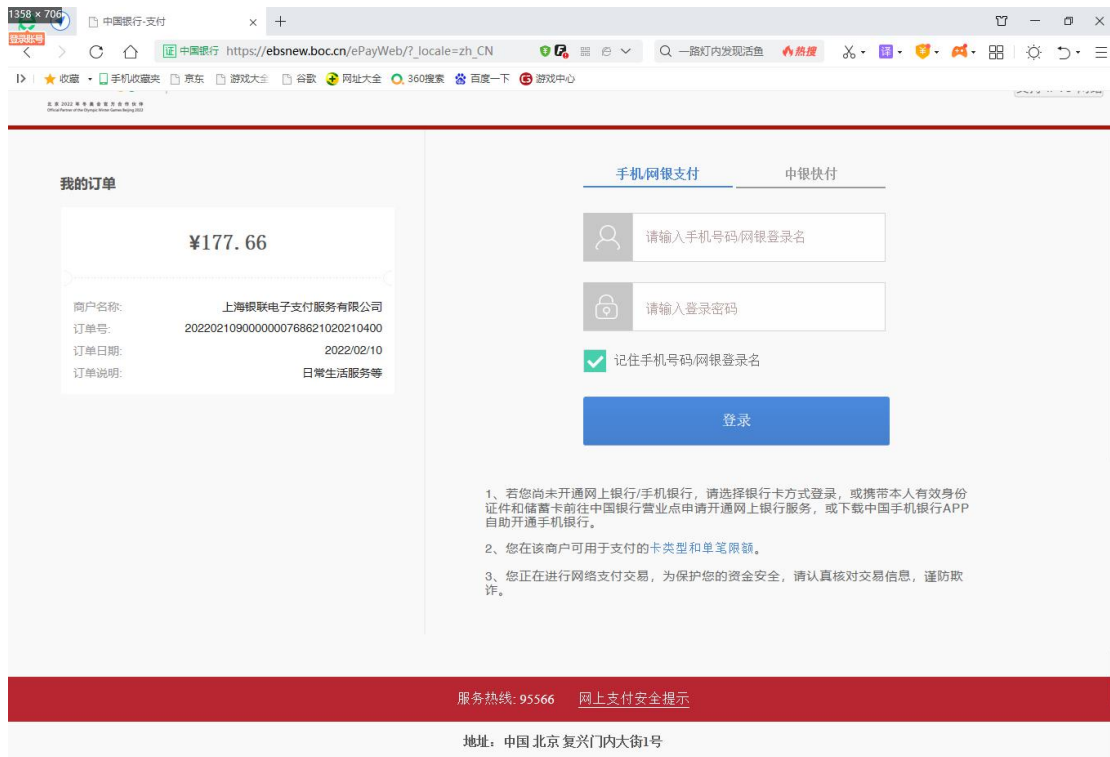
1358 × 706
登录账号
中国银行-支付
中国银行 https://ebsnew.boc.cn/ePayWeb/?_locale=zh_CN
一路灯内发现活鱼 热搜
收藏 手机收藏夹 京东 游戏大全 谷歌 网址大全 360搜索 百度一下 游戏中心

我的订单

¥177.66

商户名称: 上海银联电子支付服务有限公司
订单号: 20220210900000007686210202104OO
订单日期: 2022/02/10
订单说明: 日常生活服务等

手机网银支付 中银快付

请输入手机号码/网银登录名

请输入登录密码

记住手机号码/网银登录名

登录

1、若您尚未开通网上银行/手机银行，请选择银行卡方式登录，或携带本人有效身份证件和储蓄卡前往中国银行营业点申请开通网上银行服务，或下载中国手机银行APP自助开通手机银行。

2、您在该商户可用于支付的卡类型和单笔限额。

3、您正在进行网络支付交易，为保护您的资金安全，请认真核对交易信息，谨防欺诈。

服务热线: 95566 网上支付安全提示

地址：中国 北京 复兴门内大街1号